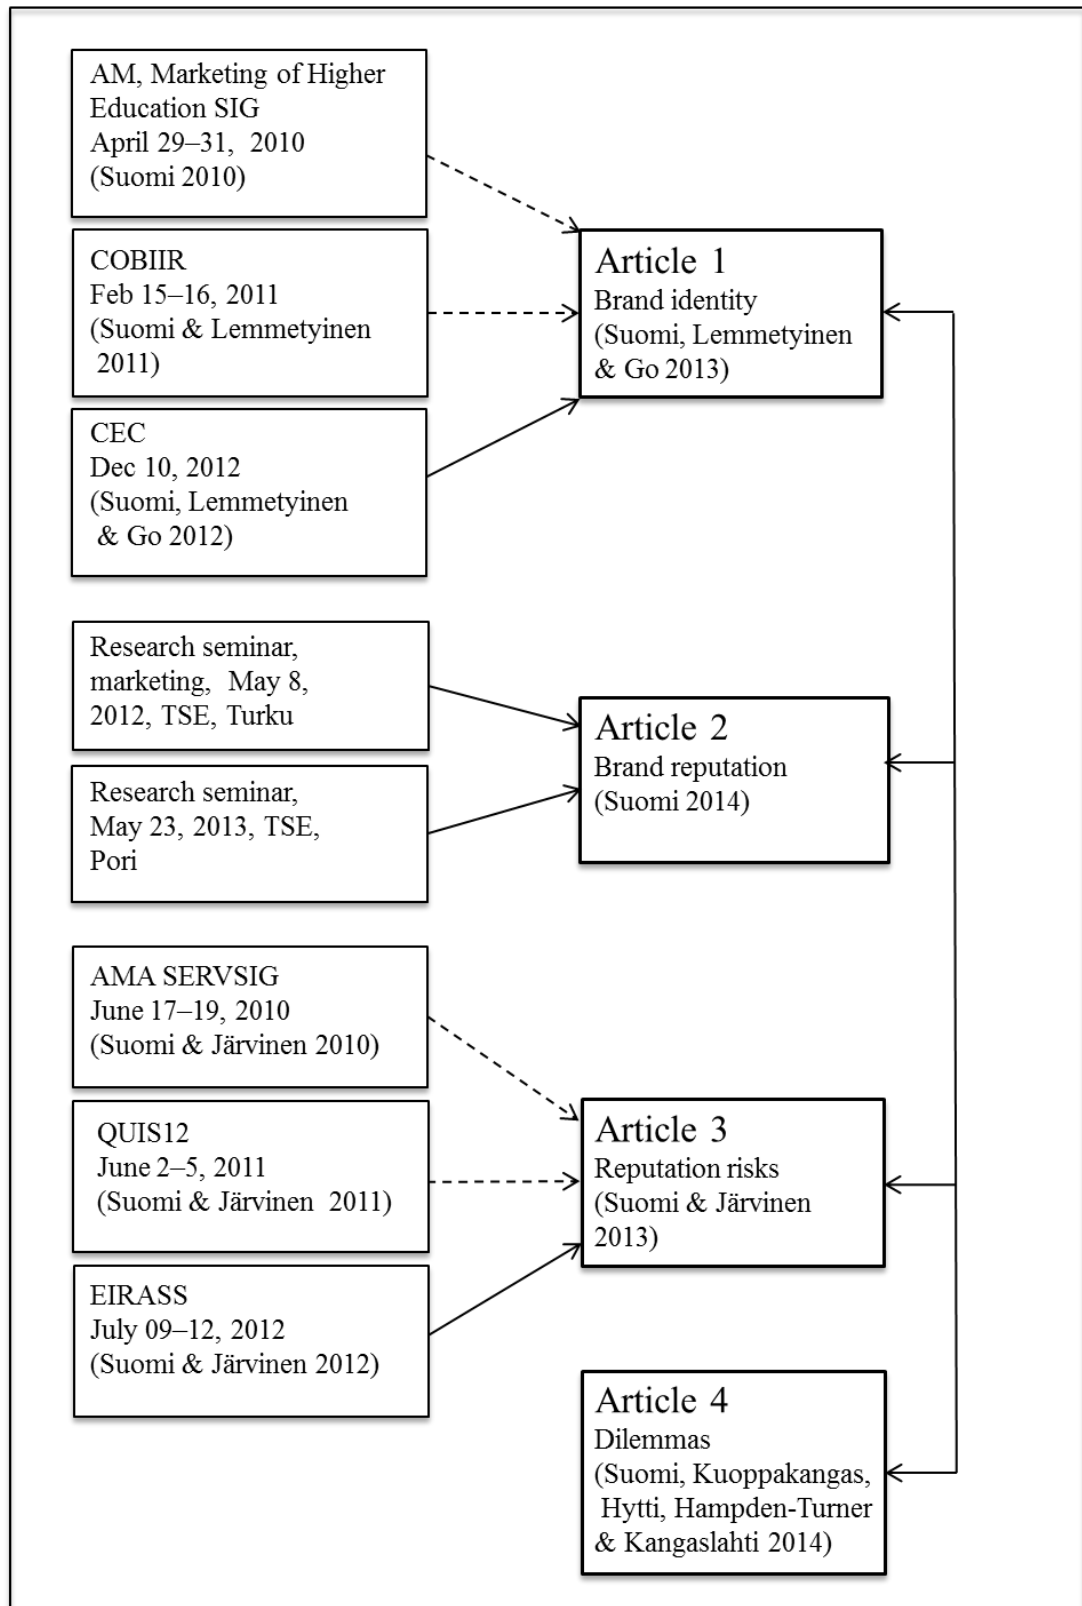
AM, Marketing of Higher Education SIG
April 29–31, 2010
(Suomi 2010)

COBIIR
Feb 15–16, 2011
(Suomi & Lemmetyinen 2011)

CEC
Dec 10, 2012
(Suomi, Lemmetyinen & Go 2012)

Article 1
Brand identity
(Suomi, Lemmetyinen & Go 2013)

Research seminar, marketing, May 8, 2012, TSE, Turku

Research seminar, May 23, 2013, TSE, Pori

Article 2
Brand reputation
(Suomi 2014)

AMA SERVSIG
June 17–19, 2010
(Suomi & Järvinen 2010)

QUIS12
June 2–5, 2011
(Suomi & Järvinen 2011)

EIRASS
July 09–12, 2012
(Suomi & Järvinen 2012)

Article 3
Reputation risks
(Suomi & Järvinen 2013)

Article 4
Dilemmas
(Suomi, Kuoppakangas, Hytti, Hampden-Turner & Kangaslahti 2014)